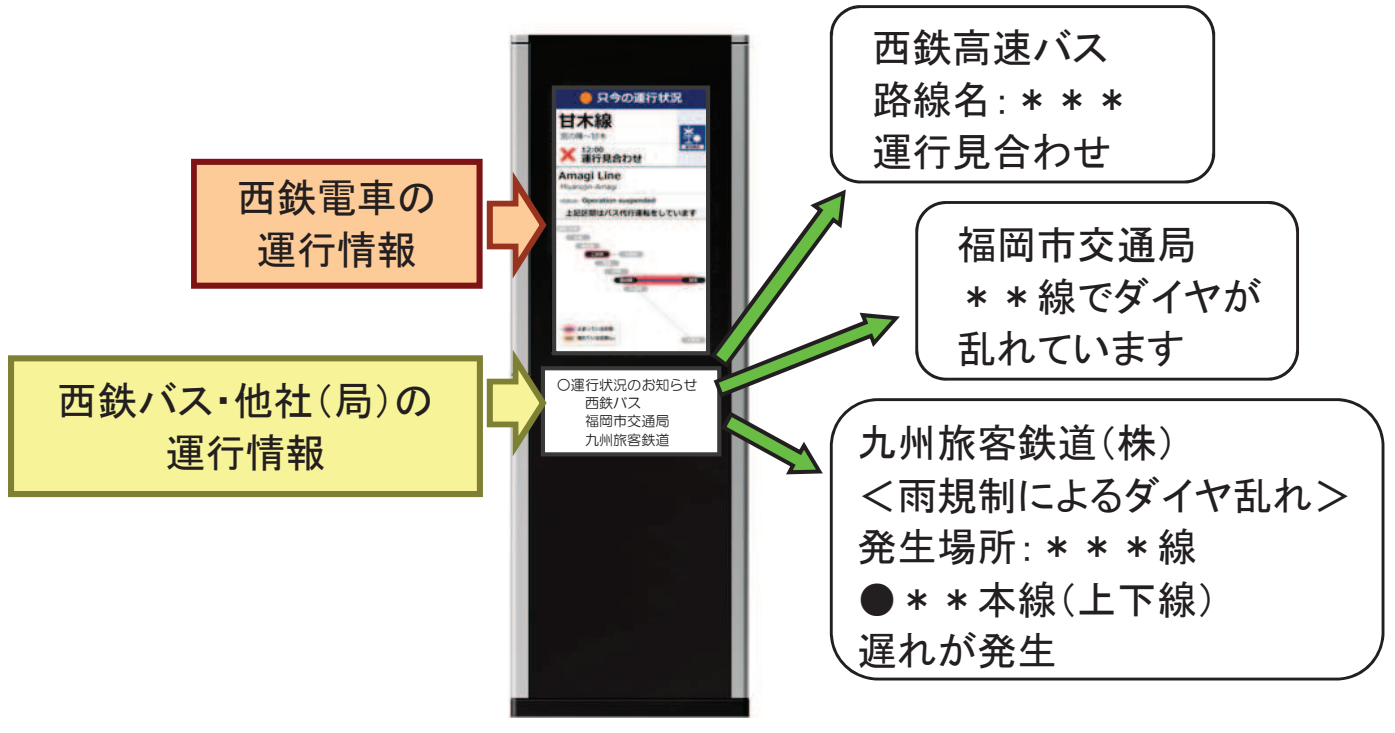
西鉄電車の
運行情報

西鉄バス・他社(局)の
運行情報

只今の運行状況

甘木線
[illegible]

12:00
運行見合わせ

Amagi Line
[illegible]

Operation suspended
上記区間はバス代行運転をしています

○運行状況のお知らせ
西鉄バス
福岡市交通局
九州旅客鉄道

西鉄高速バス
路線名:＊＊＊
運行見合わせ

福岡市交通局
＊＊線でダイヤが
乱れています

九州旅客鉄道(株)
<雨規制によるダイヤ乱れ>
発生場所:＊＊＊線
●＊＊本線(上下線)
遅れが発生